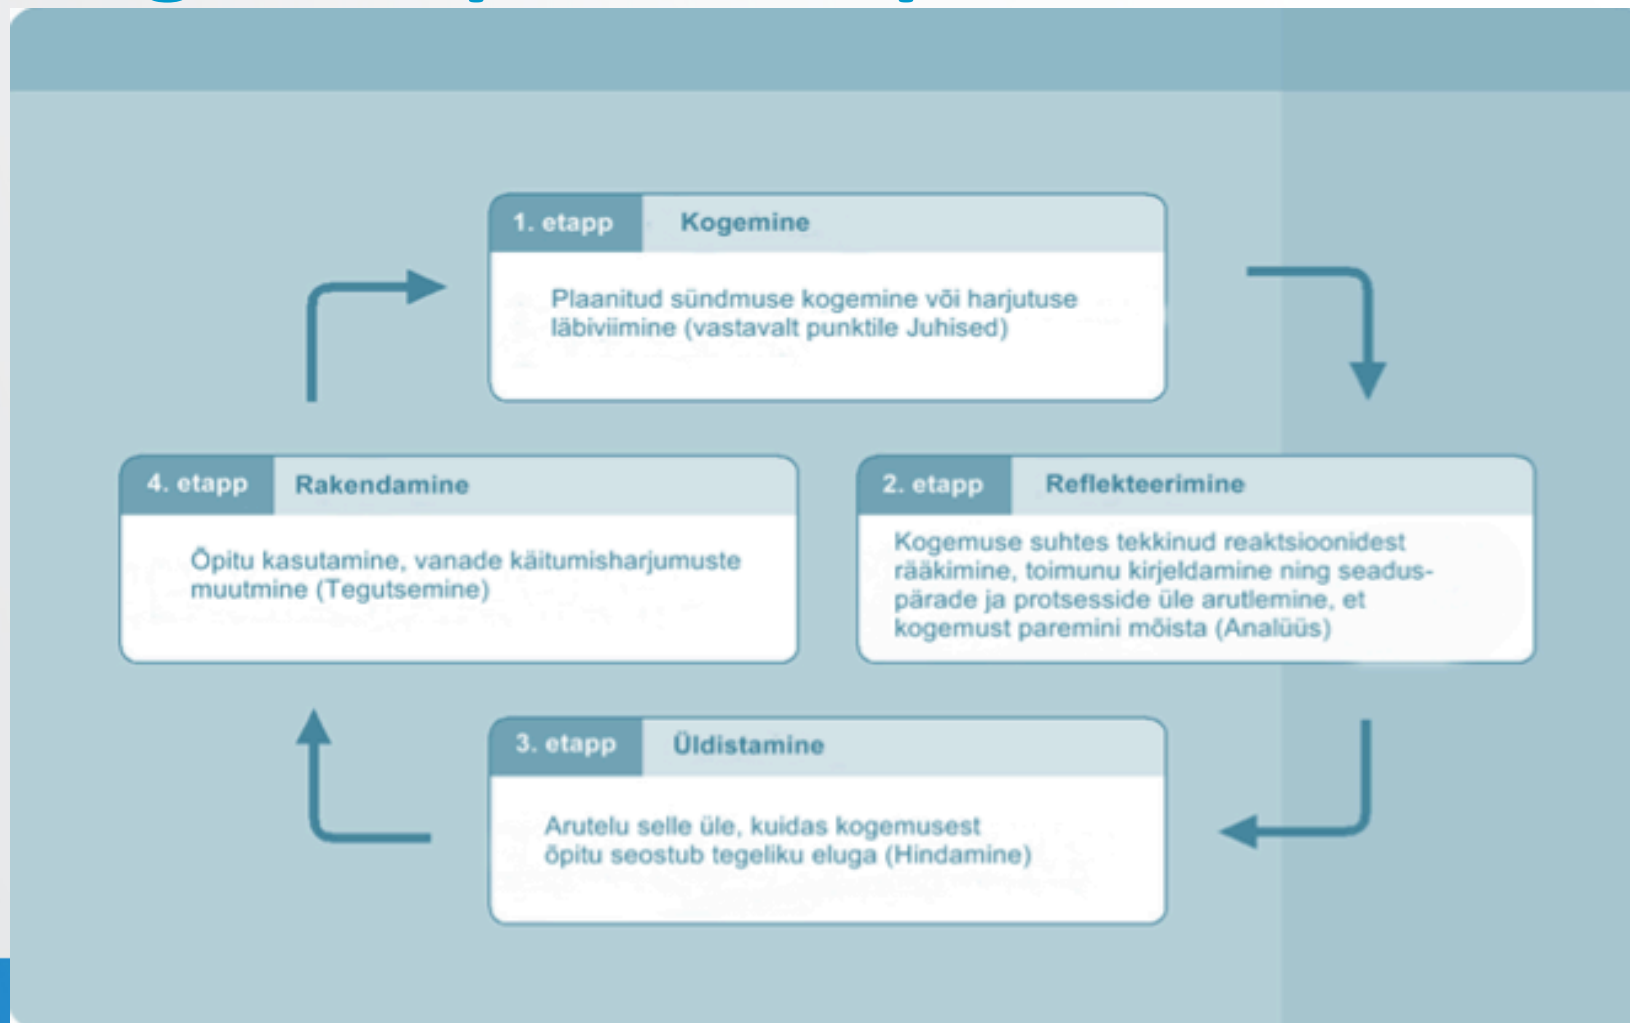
1. etapp Kogemine

Plaanitud sündmuse kogemine või harjutuse läbiviimine (vastavalt punktile Juhised)

2. etapp Reflekteerimine

Kogemuse suhtes tekkinud reaktsioonidest rääkimine, toimunu kirjeldamine ning seaduspärade ja protsesside üle arutlemine, et kogemust paremini mõista (Analüüs)

3. etapp Üldistamine

Arutelu selle üle, kuidas kogemusest õpitu seostub tegeliku eluga (Hindamine)

4. etapp Rakendamine

Õpitu kasutamine, vanade käitumisharjumuste muutmine (Tegutsemine)